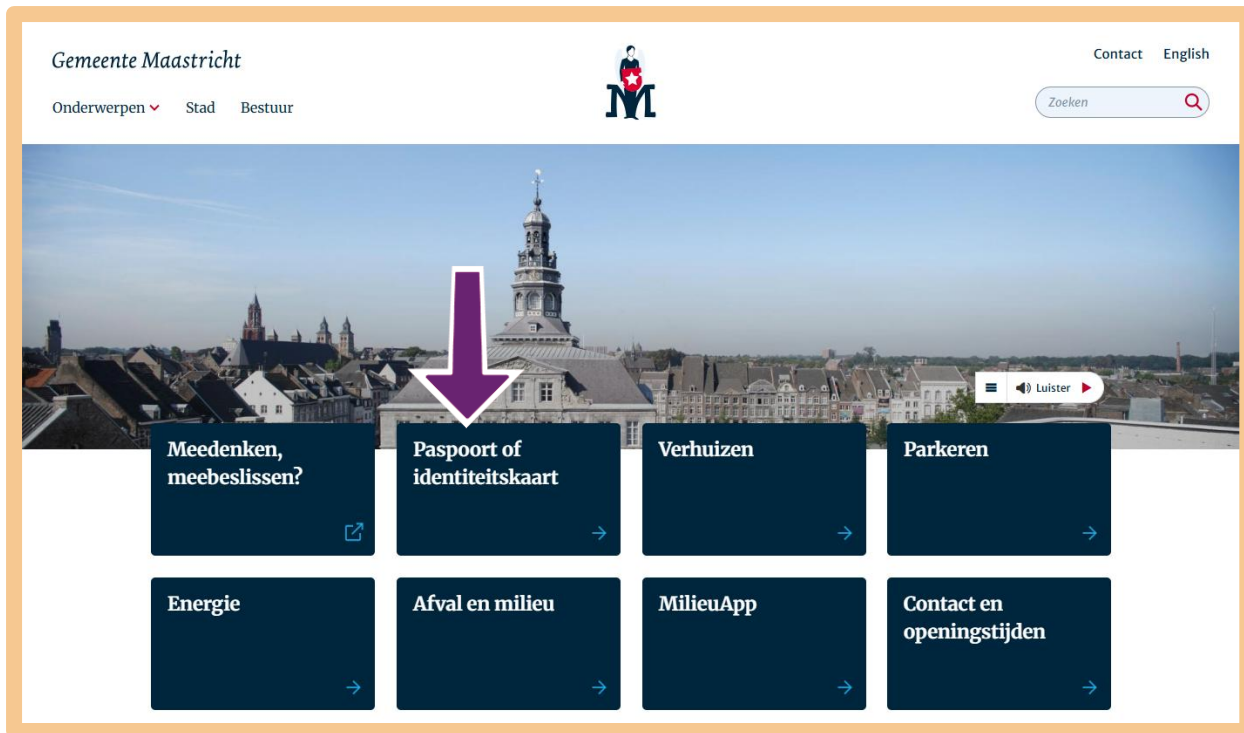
Gemeente Maastricht

Onderwerpen Stad Bestuur

Contact English

Zoeken

Luister

Meedenken, meebeslissen?

Paspoort of identiteitskaart

Verhuizen

Parkeren

Energie

Afval en milieu

MilieuApp

Contact en openingstijden